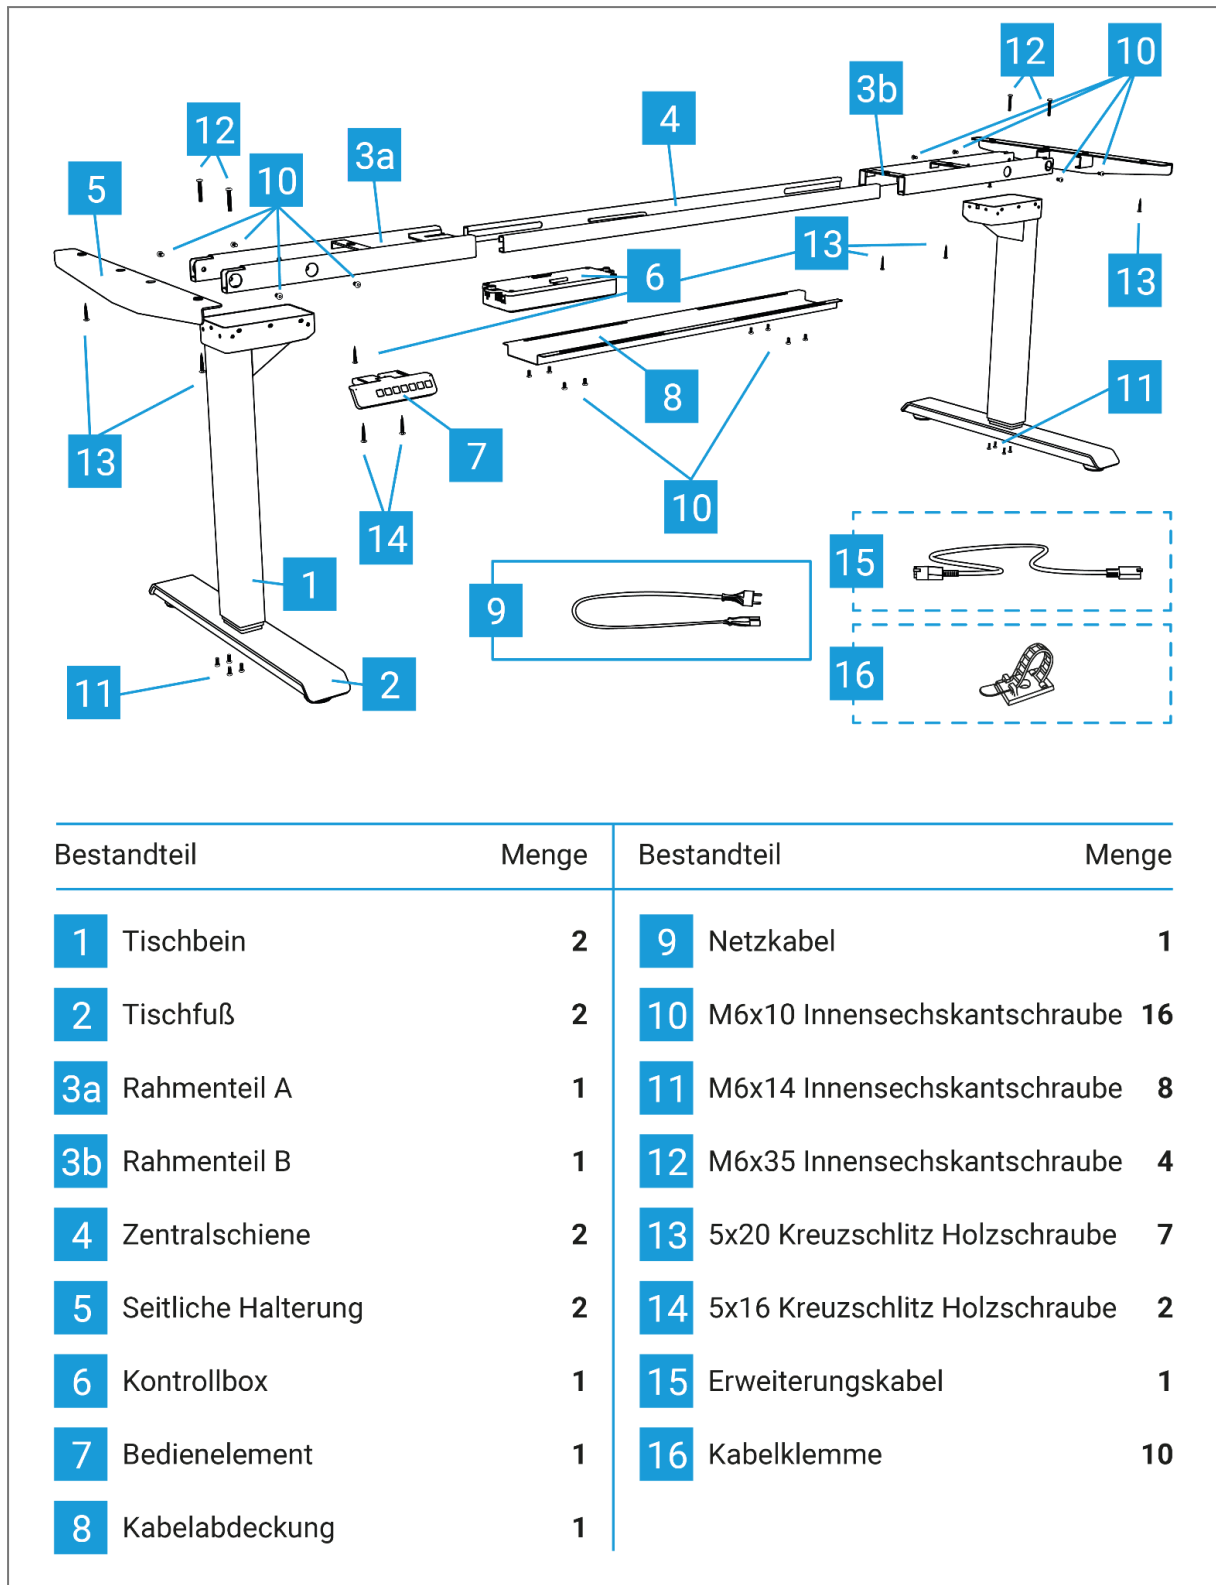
12 10 3b 4 12 10 3a 5 13 6 13 8 11 13 7 14 10 1 15 9 11 2 16

| Bestandteil | | Menge | Bestandteil | | Menge |
|---|---|---|---|---|---|
| 1 | Tischbein | 2 | 9 | Netzkabel | 1 |
| 2 | Tischfuß | 2 | 10 | M6x10 Innensechskantschraube | 16 |
| 3a | Rahmenteil A | 1 | 11 | M6x14 Innensechskantschraube | 8 |
| 3b | Rahmenteil B | 1 | 12 | M6x35 Innensechskantschraube | 4 |
| 4 | Zentralschiene | 2 | 13 | 5x20 Kreuzschlitz Holzschraube | 7 |
| 5 | Seitliche Halterung | 2 | 14 | 5x16 Kreuzschlitz Holzschraube | 2 |
| 6 | Kontrollbox | 1 | 15 | Erweiterungskabel | 1 |
| 7 | Bedienelement | 1 | 16 | Kabelklemme | 10 |
| 8 | Kabelabdeckung | 1 | | | |